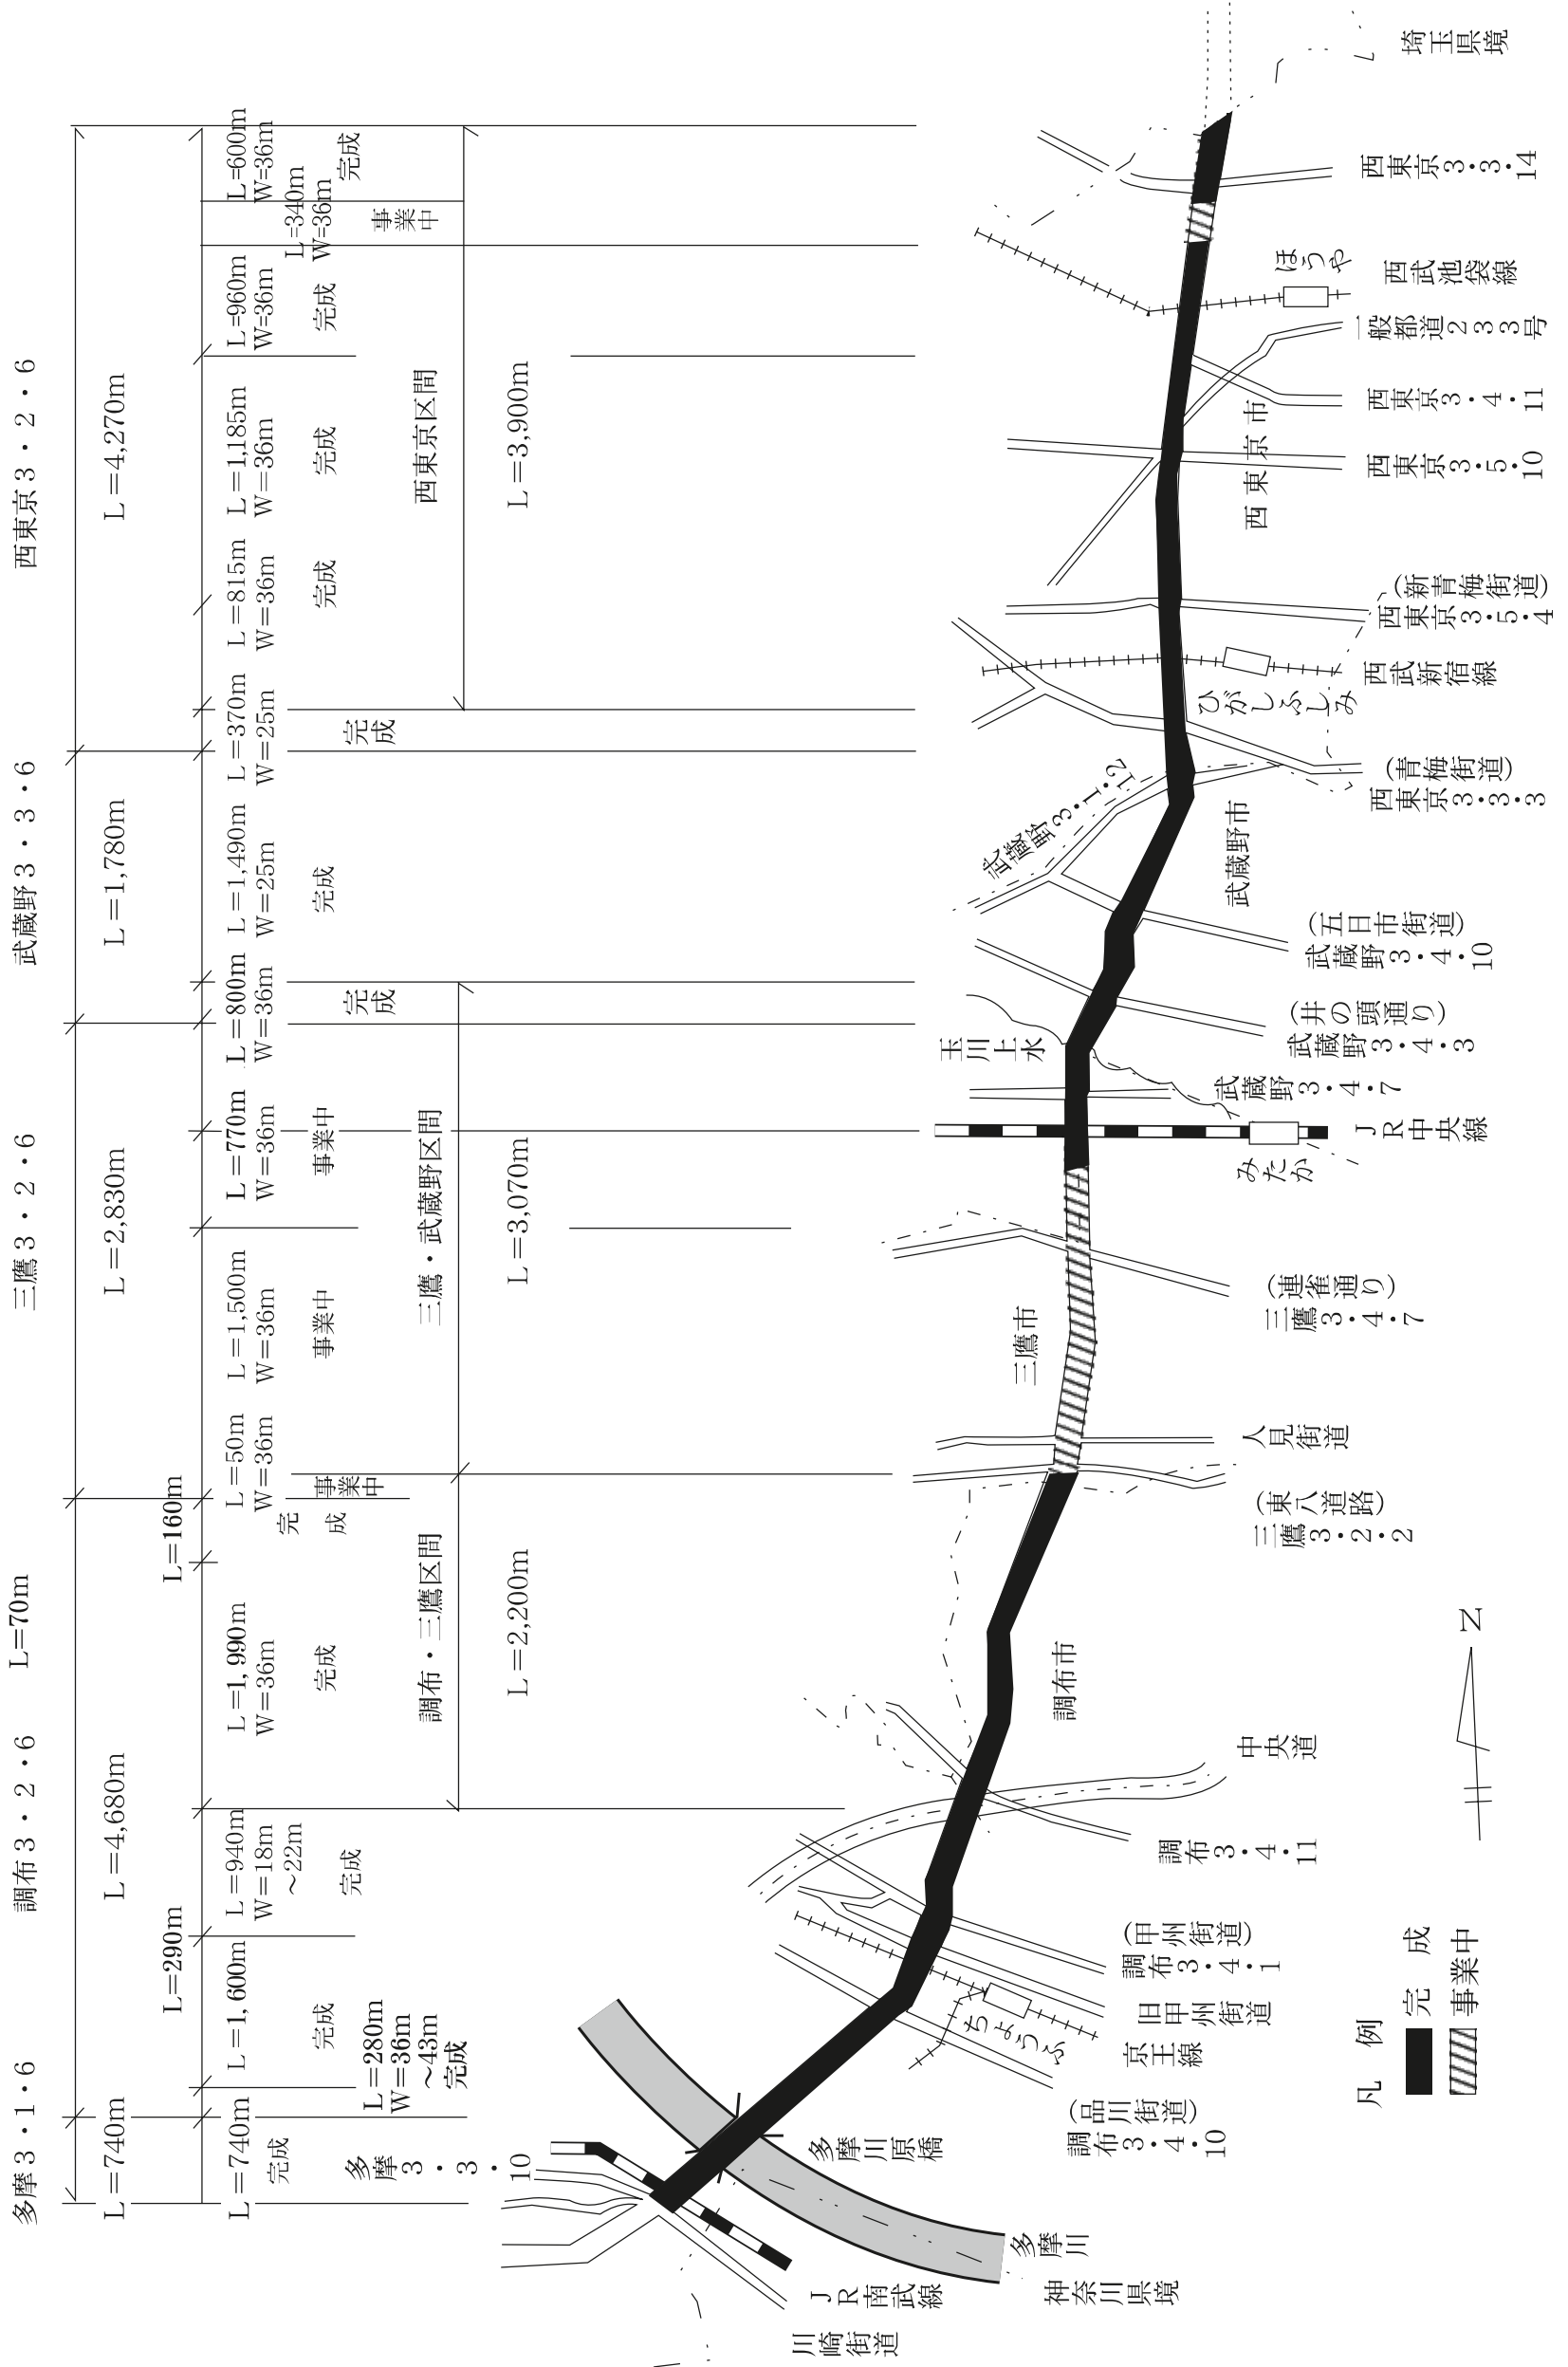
埼玉県境

西東京3・3・14

ほうや

西武池袋線

一般都道233号

西東京3・4・11

西東京3・5・10

西東京市

西東京3・5・4（新青梅街道）

西武新宿線

ひがしふしみ

西東京3・3・3（青梅街道）

武蔵野3・1・12

武蔵野市

武蔵野3・4・10（五日市街道）

武蔵野3・4・3（井の頭通り）

玉川上水

武蔵野3・4・7

JR中央線

みたか

三鷹3・4・7（連雀通り）

三鷹市

人見街道

三鷹3・2・2（東八道路）

調布市

中央道

N

調布3・4・11

調布3・4・1（甲州街道）

旧甲州街道

京王線

ちょうふ

調布3・4・10（品川街道）

多摩川原橋

多摩川

神奈川県境

JR南武線

川崎街道

多摩3・3・10

凡例
完成
事業中

西東京3・2・6
L＝4,270m

武蔵野3・3・6
L＝1,780m

三鷹3・2・6
L＝2,830m

L＝70m

L＝160m

調布3・2・6
L＝4,680m

L＝290m

多摩3・1・6
L＝740m

L＝600m W＝36m 完成
L＝340m W＝36m 事業中
L＝960m W＝36m 完成
L＝1,185m W＝36m 完成
L＝815m W＝36m 完成
L＝370m W＝25m 完成
L＝1,490m W＝25m 完成
L＝800m W＝36m 完成
L＝770m W＝36m 事業中
L＝1,500m W＝36m 事業中
L＝50m W＝36m 事業中
完成
L＝1,990m W＝36m 完成
L＝940m W＝18m ～22m 完成
L＝1,600m 完成
L＝280m W＝36m ～43m 完成
L＝740m 完成

西東京区間
L＝3,900m

三鷹・武蔵野区間
L＝3,070m

調布・三鷹区間
L＝2,200m